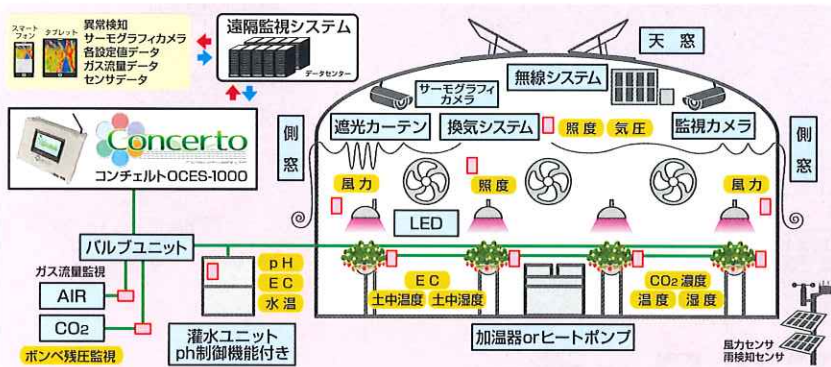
スマートフォン
タブレット
異常検知
サーモグラフィカメラ
各設定値データ
ガス流量データ
センサデータ

遠隔監視システム
データセンター

天窓

Concerto
コンチェルトOCES-1000

サーモグラフィカメラ
無線システム
遮光カーテン
換気システム
照度
気圧
監視カメラ
側窓
側窓
風力
照度
風力
LED

バルブユニット
ガス流量監視
AIR
$CO_2$
ボンベ残圧監視

pH
EC
水温
EC
土中温度
土中湿度
$CO_2$濃度
温度
湿度

灌水ユニット
ph制御機能付き
加温器orヒートポンプ

風力センサ
雨検知センサ